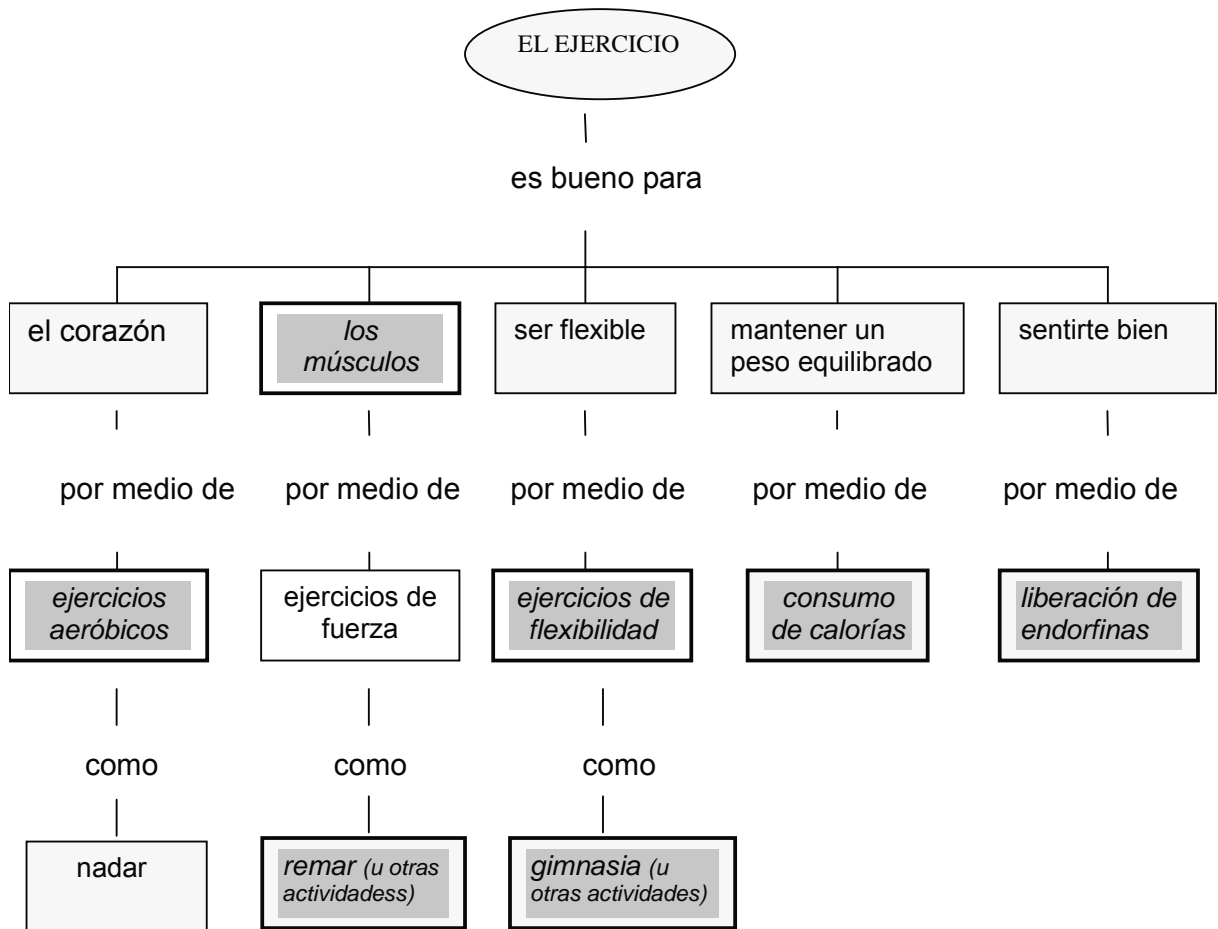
EL EJERCICIO

es bueno para

el corazón

por medio de

ejercicios aeróbicos

como

nadar

los músculos

por medio de

ejercicios de fuerza

como

remar (u otras actividadess)

ser flexible

por medio de

ejercicios de flexibilidad

como

gimnasia (u otras actividades)

mantener un peso equilibrado

por medio de

consumo de calorías

sentirte bien

por medio de

liberación de endorfinas